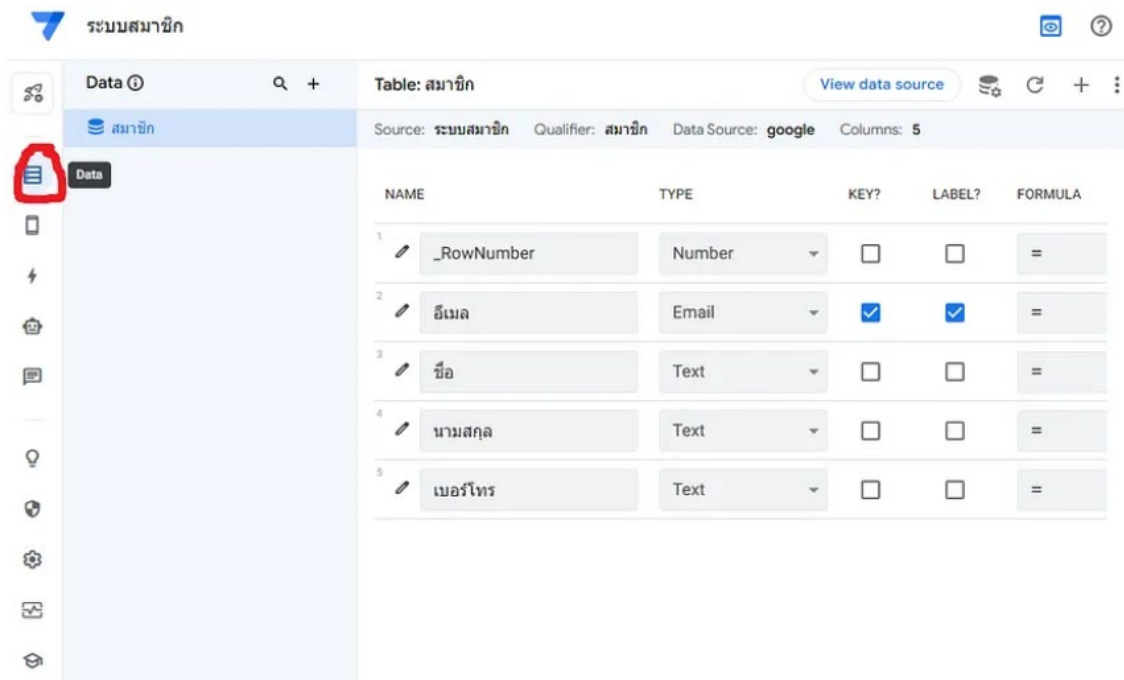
ระบบสมาชิก

Data ⓘ

สมาชิก

Data

Table: สมาชิก

View data source

Source: ระบบสมาชิก Qualifier: สมาชิก Data Source: google Columns: 5

| | NAME | TYPE | KEY? | LABEL? | FORMULA |
|---|---|---|---|---|---|
| 1 | _RowNumber | Number | ☐ | ☐ | = |
| 2 | อีเมล | Email | ☑ | ☑ | = |
| 3 | ชื่อ | Text | ☐ | ☐ | = |
| 4 | นามสกุล | Text | ☐ | ☐ | = |
| 5 | เบอร์โทร | Text | ☐ | ☐ | = |